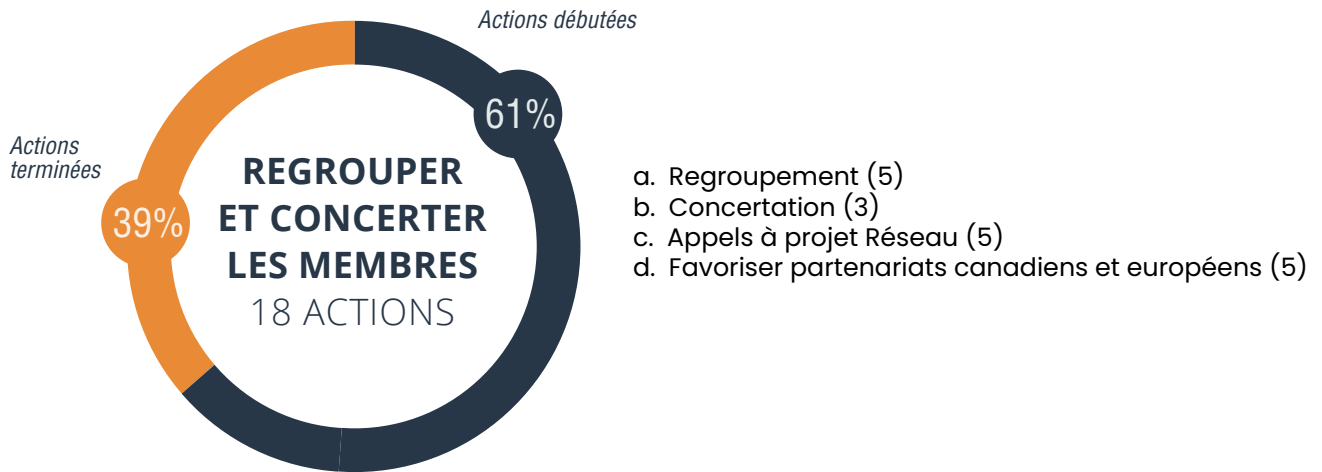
Actions débutées

61%

Actions terminées

39%

REGROUPER ET CONCERTER LES MEMBRES
18 ACTIONS

a. Regroupement (5)
b. Concertation (3)
c. Appels à projet Réseau (5)
d. Favoriser partenariats canadiens et européens (5)